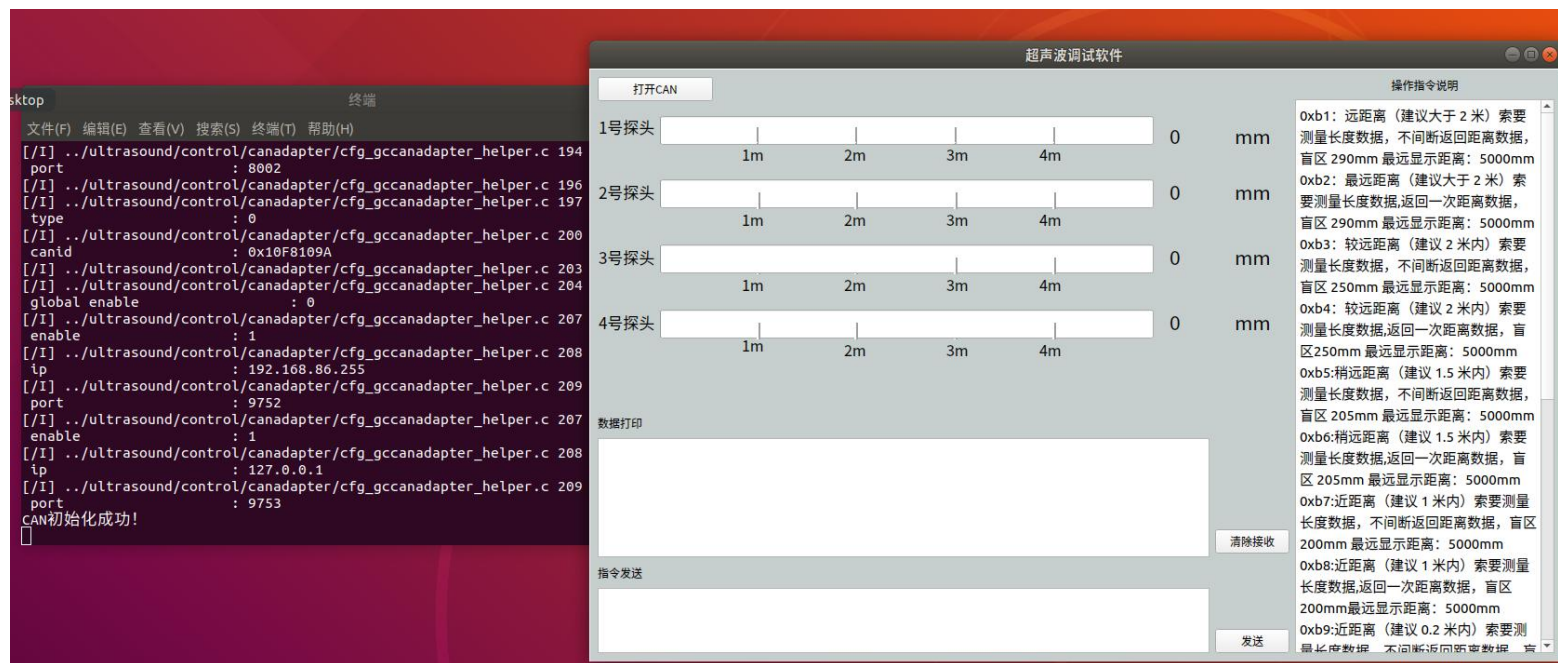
sktop

终端

文件(F) 编辑(E) 查看(V) 搜索(S) 终端(T) 帮助(H)

[/I] ../ultrasound/control/canadapter/cfg_gccanadapter_helper.c 194
port : 8002
[/I] ../ultrasound/control/canadapter/cfg_gccanadapter_helper.c 196
[/I] ../ultrasound/control/canadapter/cfg_gccanadapter_helper.c 197
type : 0
[/I] ../ultrasound/control/canadapter/cfg_gccanadapter_helper.c 200
canid : 0x10F8109A
[/I] ../ultrasound/control/canadapter/cfg_gccanadapter_helper.c 203
[/I] ../ultrasound/control/canadapter/cfg_gccanadapter_helper.c 204
global enable : 0
[/I] ../ultrasound/control/canadapter/cfg_gccanadapter_helper.c 207
enable : 1
[/I] ../ultrasound/control/canadapter/cfg_gccanadapter_helper.c 208
ip : 192.168.86.255
[/I] ../ultrasound/control/canadapter/cfg_gccanadapter_helper.c 209
port : 9752
[/I] ../ultrasound/control/canadapter/cfg_gccanadapter_helper.c 207
enable : 1
[/I] ../ultrasound/control/canadapter/cfg_gccanadapter_helper.c 208
ip : 127.0.0.1
[/I] ../ultrasound/control/canadapter/cfg_gccanadapter_helper.c 209
port : 9753
CAN初始化成功!

超声波调试软件

打开CAN

1号探头 1m 2m 3m 4m 0 mm
2号探头 1m 2m 3m 4m 0 mm
3号探头 1m 2m 3m 4m 0 mm
4号探头 1m 2m 3m 4m 0 mm

数据打印

清除接收

指令发送

发送

操作指令说明

0xb1：远距离（建议大于 2 米）索要测量长度数据，不间断返回距离数据，盲区 290mm 最远显示距离：5000mm
0xb2：最远距离（建议大于 2 米）索要测量长度数据,返回一次距离数据，盲区 290mm 最远显示距离：5000mm
0xb3：较远距离（建议 2 米内）索要测量长度数据，不间断返回距离数据，盲区 250mm 最远显示距离：5000mm
0xb4：较远距离（建议 2 米内）索要测量长度数据,返回一次距离数据，盲区250mm 最远显示距离：5000mm
0xb5:稍远距离（建议 1.5 米内）索要测量长度数据，不间断返回距离数据，盲区 205mm 最远显示距离：5000mm
0xb6:稍远距离（建议 1.5 米内）索要测量长度数据,返回一次距离数据，盲区 205mm 最远显示距离：5000mm
0xb7:近距离（建议 1 米内）索要测量长度数据，不间断返回距离数据，盲区 200mm 最远显示距离：5000mm
0xb8:近距离（建议 1 米内）索要测量长度数据,返回一次距离数据，盲区 200mm最远显示距离：5000mm
0xb9:近距离（建议 0.2 米内）索要测量长度数据 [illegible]